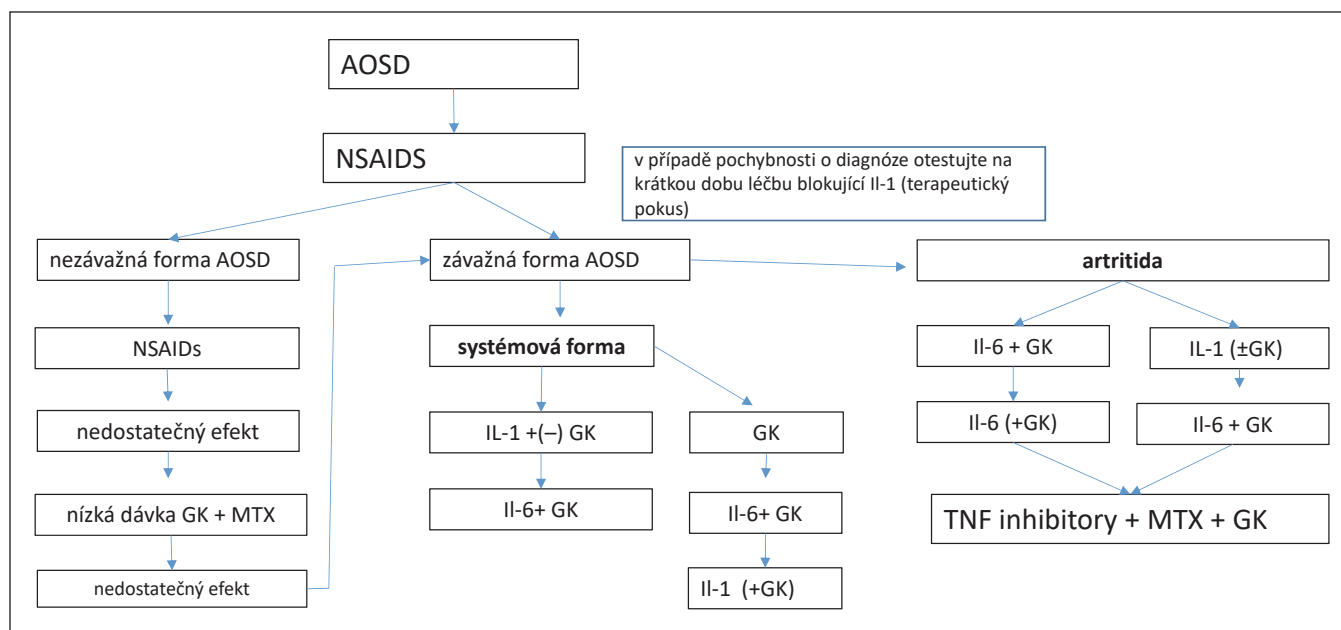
AOSD

NSAIDS

v případě pochybnosti o diagnóze otestujte na krátkou dobu léčbu blokující Il-1 (terapeutický pokus)

nezávažná forma AOSD

NSAIDs

nedostatečný efekt

nízká dávka GK + MTX

nedostatečný efekt

závažná forma AOSD

**systémová forma**

IL-1 +(–) GK

Il-6+ GK

GK

Il-6+ GK

Il-1 (+GK)

**artritida**

Il-6 + GK

Il-6 (+GK)

IL-1 (±GK)

Il-6 + GK

TNF inhibitory + MTX + GK